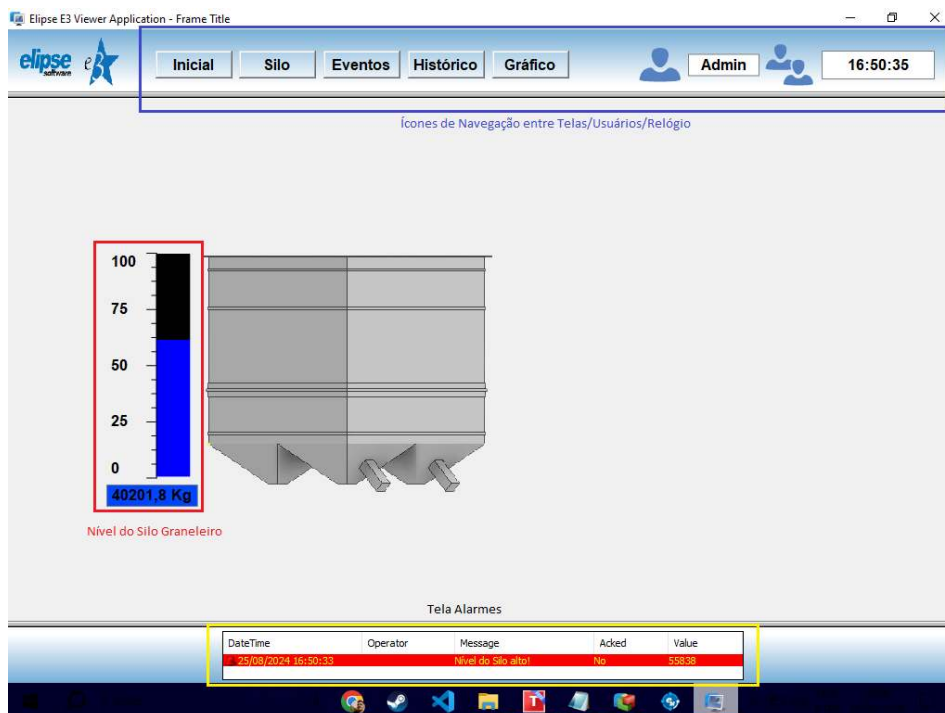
Elipse E3 Viewer Application - Frame Title

elipse software E3

Inicial Silo Eventos Histórico Gráfico

Admin

16:50:35

Ícones de Navegação entre Telas/Usuários/Relógio

100
75
50
25
0

40201,8 Kg

Nível do Silo Graneleiro

Tela Alarmes

| DateTime | Operator | Message | Acked | Value |
|---|---|---|---|---|
| 25/08/2024 16:50:33 | | Nível do Silo alto! | No | 55838 |